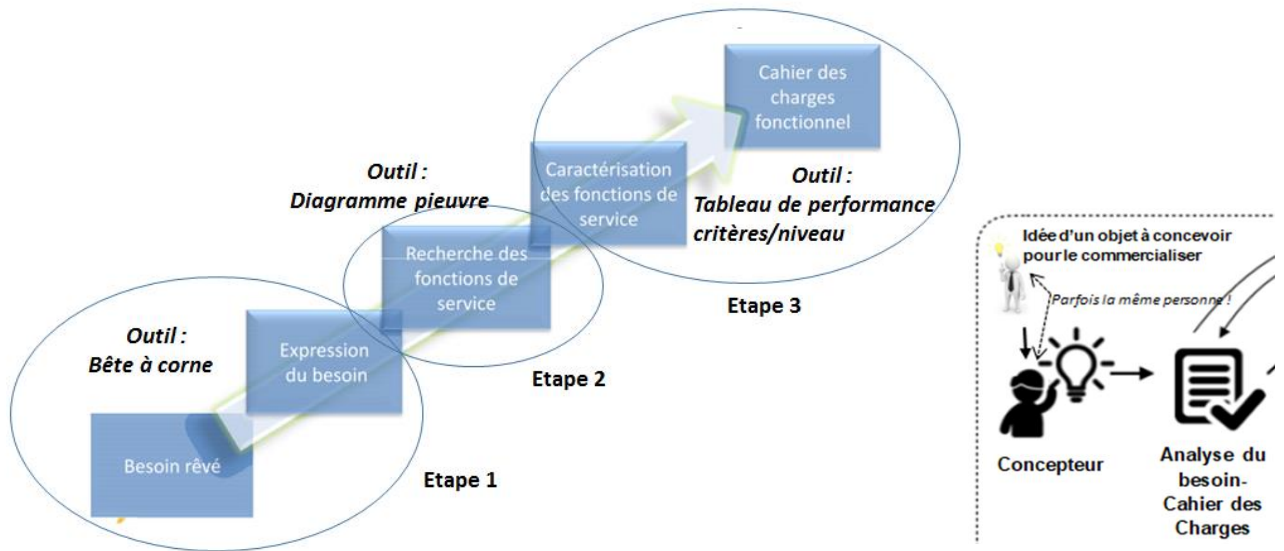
Cahier des charges fonctionnel

Outil :
Diagramme pieuvre

Caractérisation des fonctions de service

Outil :
Tableau de performance critères/niveau

Recherche des fonctions de service

Etape 3

Outil :
Bête à corne

Expression du besoin

Etape 2

Besoin rêvé

Etape 1

Idée d'un objet à concevoir pour le commercialiser

Parfois la même personne !

Concepteur

Analyse du besoin-Cahier des Charges